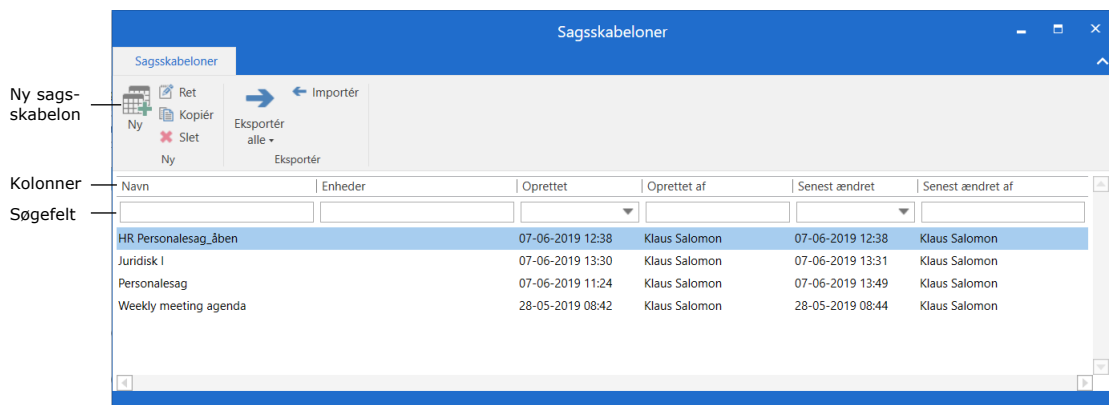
Sagsskabeloner

Sagsskabeloner

Ny sagsskabelon

Ny

Ret

Kopiér

Slet

Ny

Eksportér alle

Importér

Eksportér

Kolonner

Søgefelt

| Navn | Enheder | Oprettet | Oprettet af | Senest ændret | Senest ændret af |
|---|---|---|---|---|---|
| HR Personalesag_åben | | 07-06-2019 12:38 | Klaus Salomon | 07-06-2019 12:38 | Klaus Salomon |
| Juridisk I | | 07-06-2019 13:30 | Klaus Salomon | 07-06-2019 13:31 | Klaus Salomon |
| Personalesag | | 07-06-2019 11:24 | Klaus Salomon | 07-06-2019 13:49 | Klaus Salomon |
| Weekly meeting agenda | | 28-05-2019 08:42 | Klaus Salomon | 28-05-2019 08:44 | Klaus Salomon |